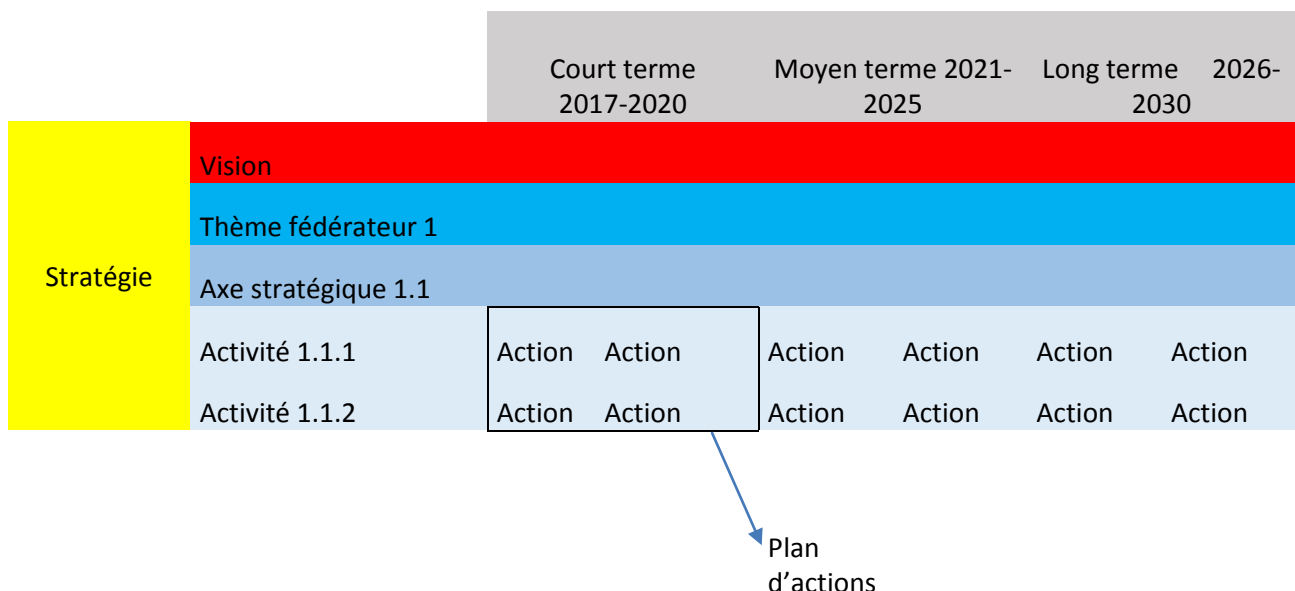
| | | Court terme 2017-2020 | | Moyen terme 2021-2025 | | Long terme 2026-2030 | |
|---|---|---|---|---|---|---|---|
| Stratégie | Vision | | | | | | |
| | Thème fédérateur 1 | | | | | | |
| | Axe stratégique 1.1 | | | | | | |
| | Activité 1.1.1 | Action | Action | Action | Action | Action | Action |
| | Activité 1.1.2 | Action | Action | Action | Action | Action | Action |

Plan d'actions